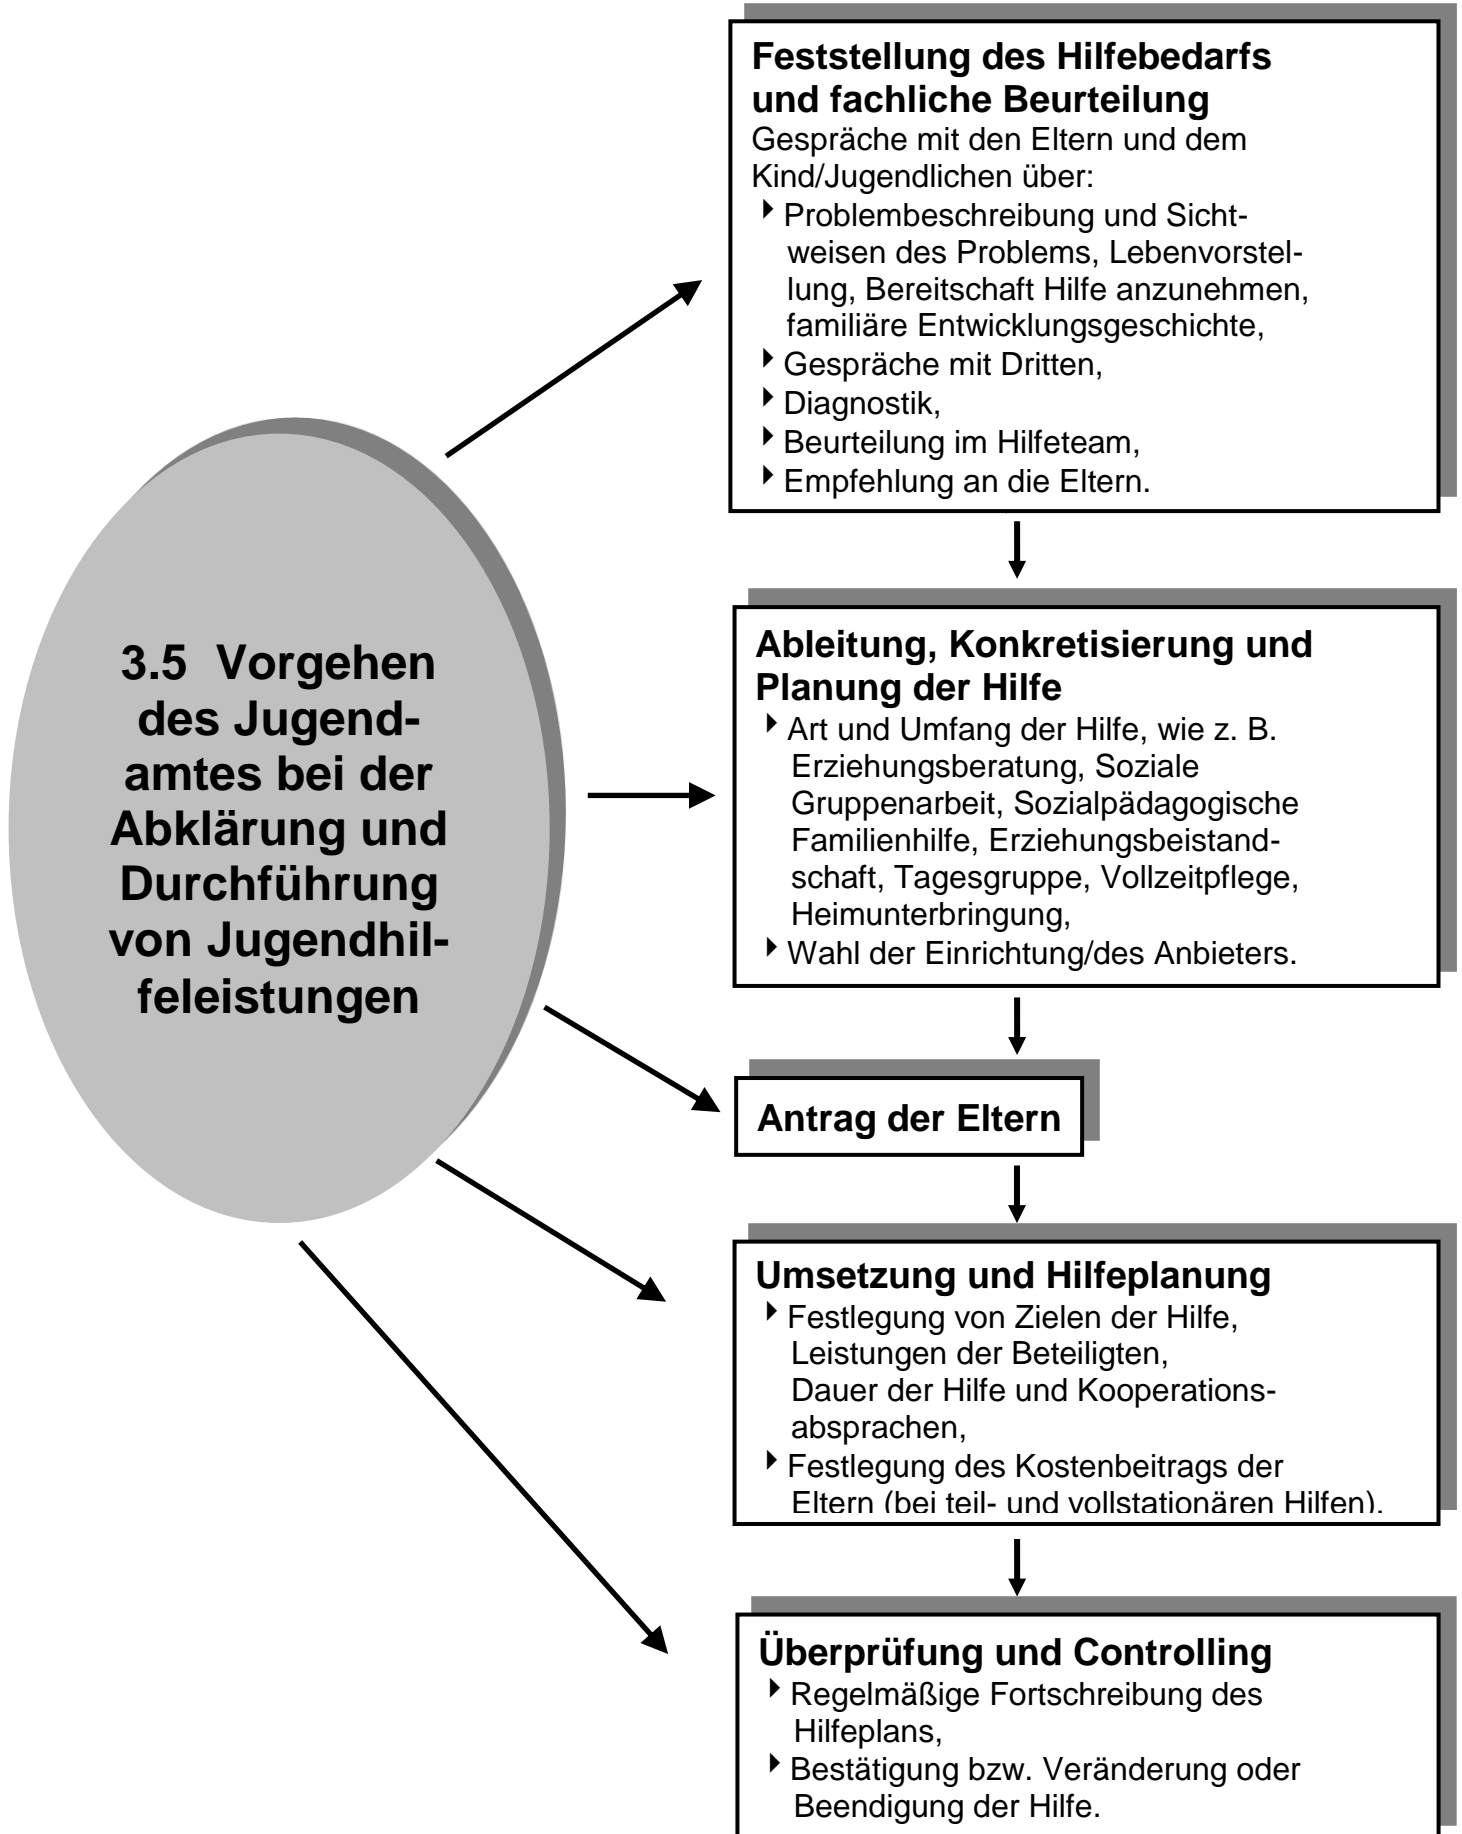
3.5 Vorgehen des Jugendamtes bei der Abklärung und Durchführung von Jugendhilfeleistungen

**Feststellung des Hilfebedarfs und fachliche Beurteilung**
Gespräche mit den Eltern und dem Kind/Jugendlichen über:
- Problembeschreibung und Sichtweisen des Problems, Lebenvorstellung, Bereitschaft Hilfe anzunehmen, familiäre Entwicklungsgeschichte,
- Gespräche mit Dritten,
- Diagnostik,
- Beurteilung im Hilfeteam,
- Empfehlung an die Eltern.

**Ableitung, Konkretisierung und Planung der Hilfe**
- Art und Umfang der Hilfe, wie z. B. Erziehungsberatung, Soziale Gruppenarbeit, Sozialpädagogische Familienhilfe, Erziehungsbeistandschaft, Tagesgruppe, Vollzeitpflege, Heimunterbringung,
- Wahl der Einrichtung/des Anbieters.

**Antrag der Eltern**

**Umsetzung und Hilfeplanung**
- Festlegung von Zielen der Hilfe, Leistungen der Beteiligten, Dauer der Hilfe und Kooperationsabsprachen,
- Festlegung des Kostenbeitrags der Eltern (bei teil- und vollstationären Hilfen).

**Überprüfung und Controlling**
- Regelmäßige Fortschreibung des Hilfeplans,
- Bestätigung bzw. Veränderung oder Beendigung der Hilfe.